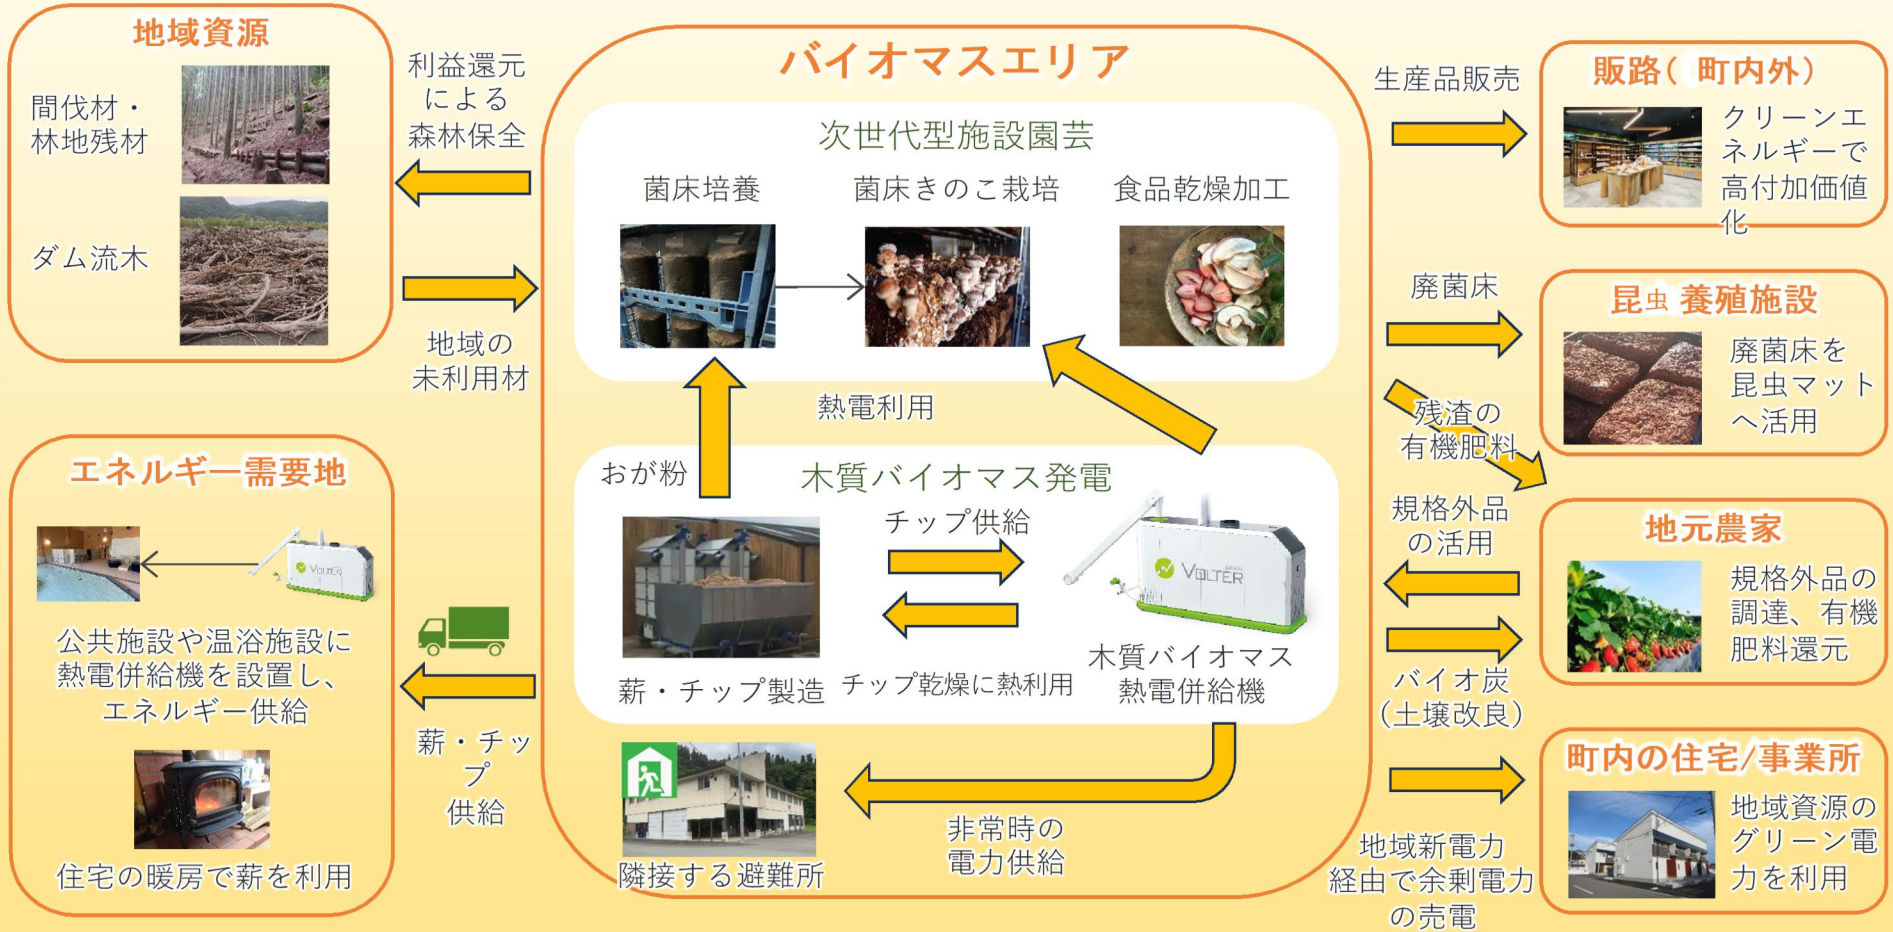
地域資源

間伐材・林地残材

ダム流木

利益還元による森林保全

地域の未利用材

エネルギー需要地

VOLTER

公共施設や温浴施設に熱電併給機を設置し、エネルギー供給

住宅の暖房で薪を利用

薪・チップ供給

バイオマスエリア

次世代型施設園芸

菌床培養

菌床きのこ栽培

食品乾燥加工

熱電利用

おが粉

木質バイオマス発電

チップ供給

VOLTER

薪・チップ製造

チップ乾燥に熱利用

木質バイオマス熱電併給機

隣接する避難所

非常時の電力供給

生産品販売

販路（町内外）

クリーンエネルギーで高付加価値化

廃菌床

昆虫養殖施設

廃菌床を昆虫マットへ活用

残渣の有機肥料

規格外品の活用

地元農家

規格外品の調達、有機肥料還元

バイオ炭（土壌改良）

町内の住宅/事業所

地域資源のグリーン電力を利用

地域新電力経由で余剰電力の売電